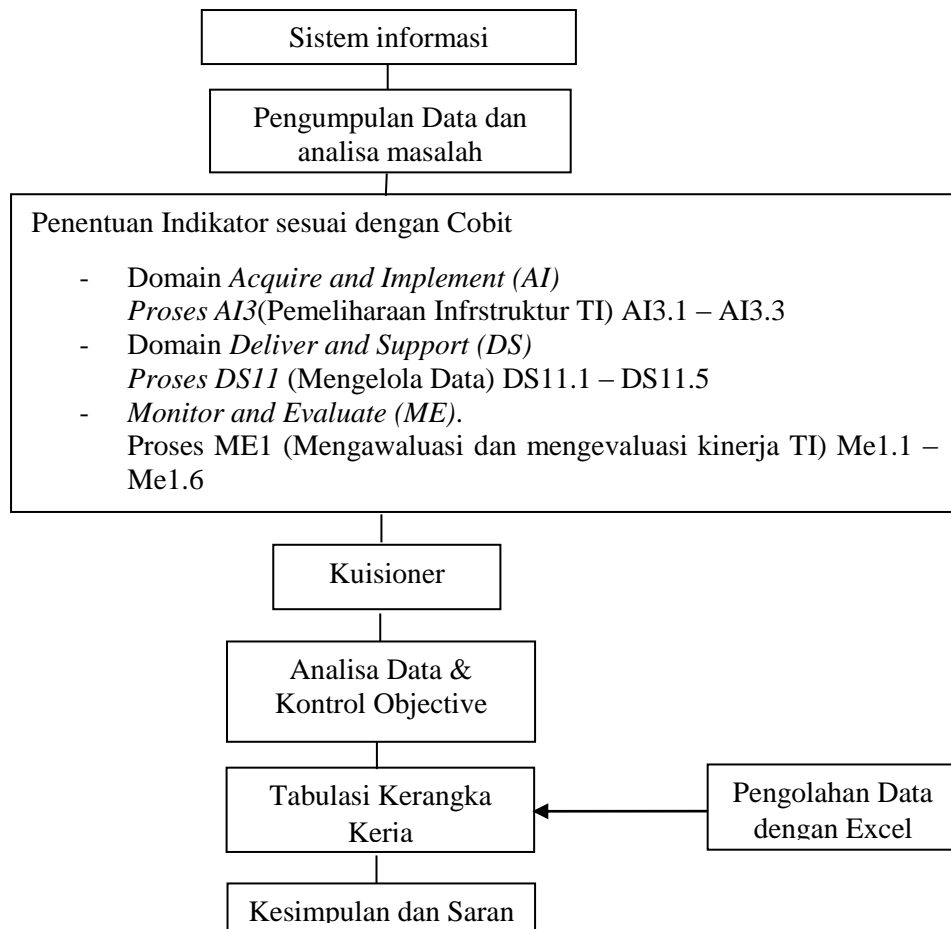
Sistem informasi

Pengumpulan Data dan analisa masalah

Penentuan Indikator sesuai dengan Cobit

- Domain *Acquire and Implement (AI)* *Proses AI3*(Pemeliharaan Infrstruktur TI) AI3.1 – AI3.3
- Domain *Deliver and Support (DS)* *Proses DS11* (Mengelola Data) DS11.1 – DS11.5
- *Monitor and Evaluate (ME).* Proses ME1 (Mengawaluasi dan mengevaluasi kinerja TI) Me1.1 – Me1.6

Kuisioner

Analisa Data & Kontrol Objective

Tabulasi Kerangka Keria

Pengolahan Data dengan Excel

Kesimpulan dan Saran